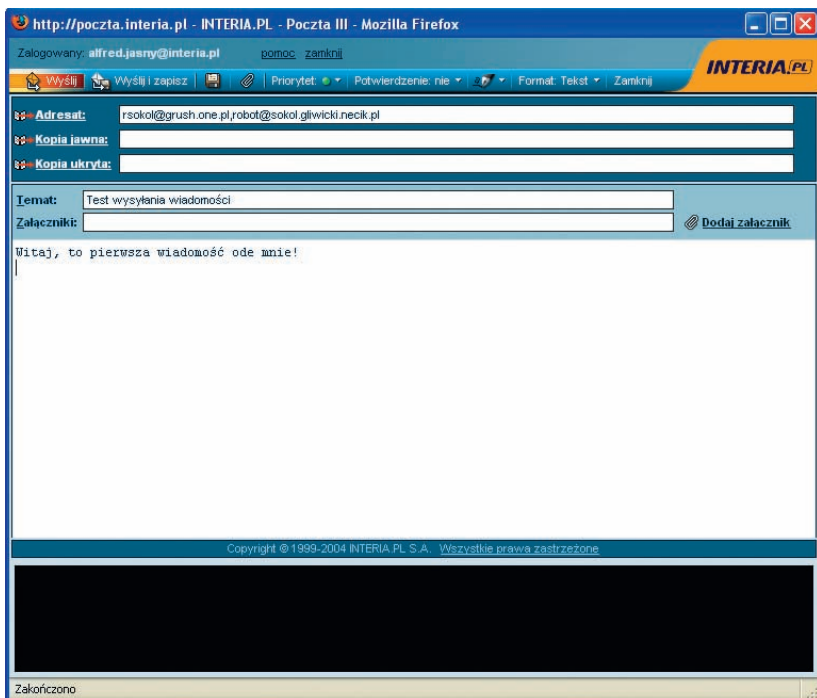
http://poczta.interia.pl - INTERIA.PL - Poczta III - Mozilla Firefox

Zalogowany: alfred.jasny@interia.pl pomoc zamknij

INTERIA.PL

Wyślij Wyślij i zapisz | Priorytet: ● | Potwierdzenie: nie | Format: Tekst | Zamknij

Adresat: rsokol@grush.one.pl,robot@sokol.gliwicki.necik.pl

Kopia jawna:

Kopia ukryta:

Temat: Test wysyłania wiadomości

Załączniki:

Dodaj załącznik

Witaj, to pierwsza wiadomość ode mnie!

Copyright © 1999-2004 INTERIA.PL S.A. Wszystkie prawa zastrzeżone

Zakończono